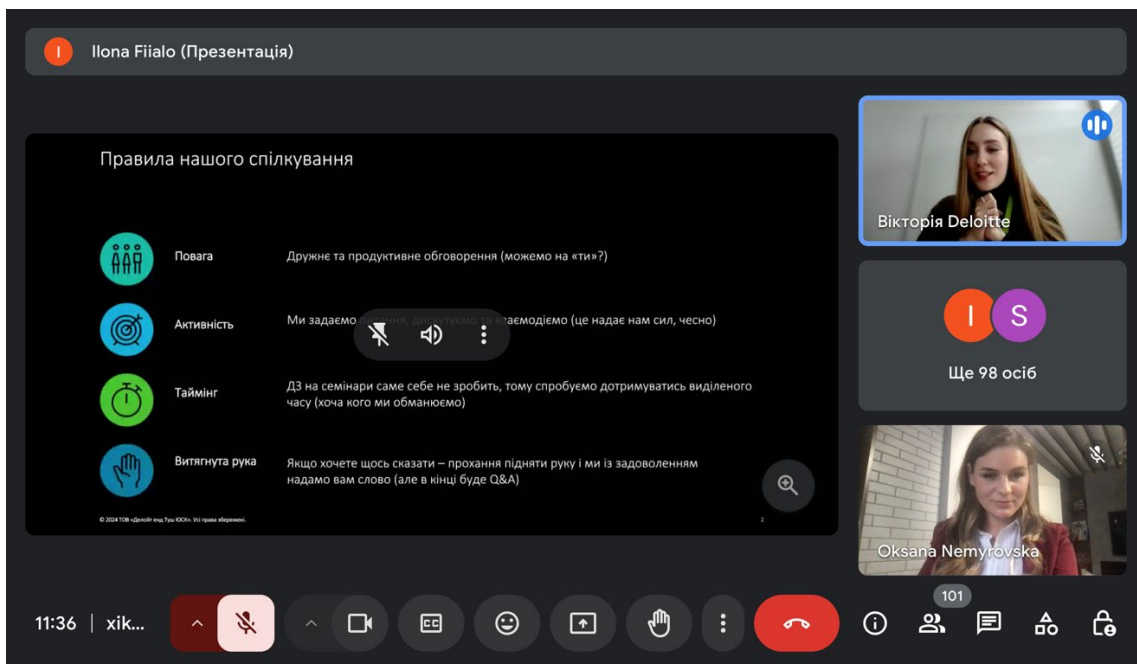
I Ilona Fiialo (Презентація)

Правила нашого спілкування

Повага — Дружнє та продуктивне обговорення (можемо на «ти»?)

Активність — Ми задаємо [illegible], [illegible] та взаємодіємо (це надає нам сил, чесно)

Таймінг — ДЗ на семінари саме себе не зробить, тому спробуємо дотримуватись виділеного часу (хоча кого ми обманюємо)

Витягнута рука — Якщо хочете щось сказати – прохання підняти руку і ми із задоволенням надамо вам слово (але в кінці буде Q&A)

© 2024 ТОВ «Делойт енд Туш ЮСК». Усі права збережені.

2

Вікторія Deloitte

I S
Ще 98 осіб

Oksana Nemyrovska

11:36 | xik...

101